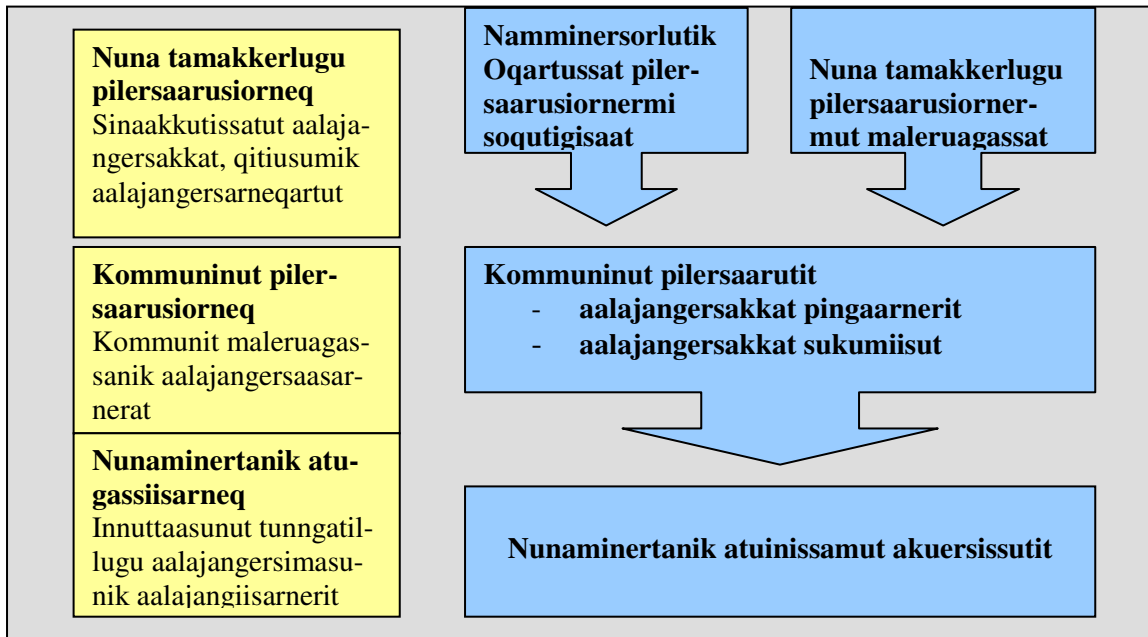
**Nuna tamakkerlugu pilersaarusiorneq**
Sinaakkutissatut aalajangersakkat, qitiusumik aalajangersarneqartut

**Kommuninut pilersaarusiorneq**
Kommunit maleruagassanik aalajangersaasarnerat

**Nunaminertanik atugassiisarneq**
Innuttaasunut tunngatillugu aalajangersimasunik aalajangiisarnerit

**Namminersorlutik Oqartussat pilersaarusiornermi soqutigisaat**

**Nuna tamakkerlugu pilersaarusiornermut maleruagassat**

**Kommuninut pilersaarutit**
- **aalajangersakkat pingaarnerit**
- **aalajangersakkat sukumiisut**

**Nunaminertanik atuinissamut akuersissutit**